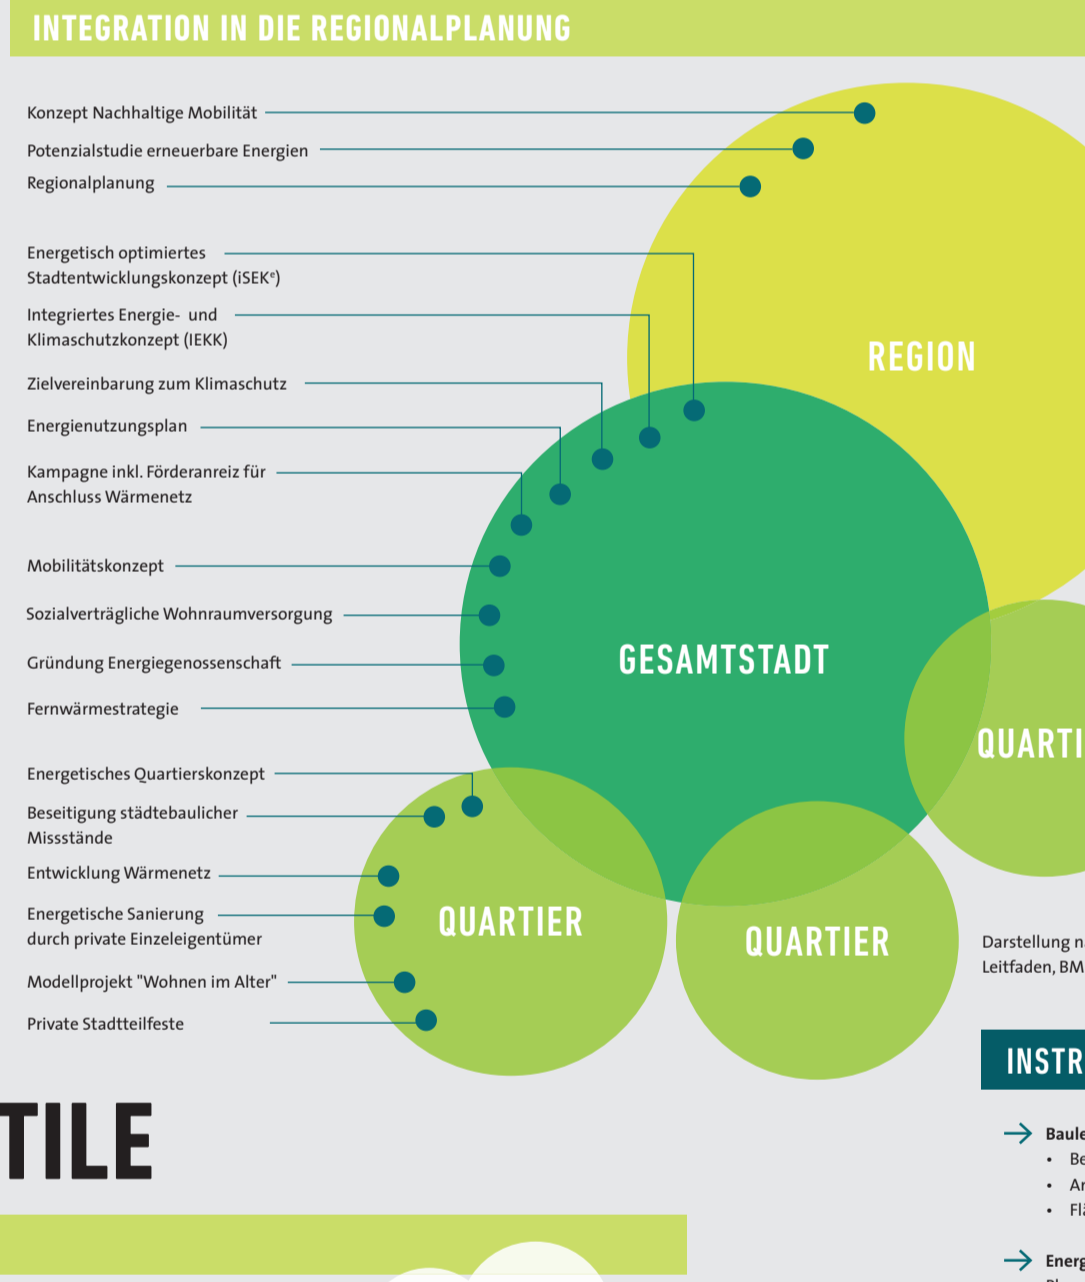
INTEGRATION IN DIE REGIONALPLANUNG

Konzept Nachhaltige Mobilität
Potenzialstudie erneuerbare Energien
Regionalplanung

Energetisch optimiertes Stadtentwicklungskonzept (iSEK$^e$)
Integriertes Energie- und Klimaschutzkonzept (IEKK)
Zielvereinbarung zum Klimaschutz
Energienutzungsplan
Kampagne inkl. Förderanreiz für Anschluss Wärmenetz

Mobilitätskonzept
Sozialverträgliche Wohnraumversorgung
Gründung Energiegenossenschaft
Fernwärmestrategie

Energetisches Quartierskonzept
Beseitigung städtebaulicher Missstände
Entwicklung Wärmenetz
Energetische Sanierung durch private Einzeleigentümer
Modellprojekt "Wohnen im Alter"
Private Stadtteilfeste

REGION
GESAMTSTADT
QUARTI
QUARTIER
QUARTIER

Darstellung n
Leitfaden, BM

INSTR

Baule
• Be
• Ar
• Flä

Energ

TILE